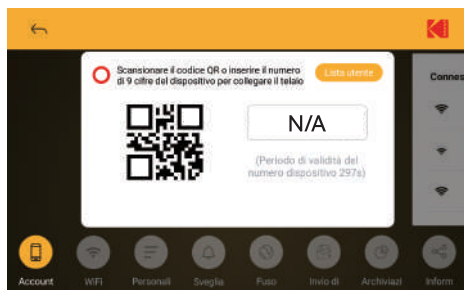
Scansionare il codice QR o inserire il numero di 9 cifre del dispositivo per collegare il telaio

Lista utente

N/A

(Periodo di validità del numero dispositivo 297s)

Connes

Account
WiFi
Personali
Sveglia
Fuso
Invio di
Archiviaz
Inform